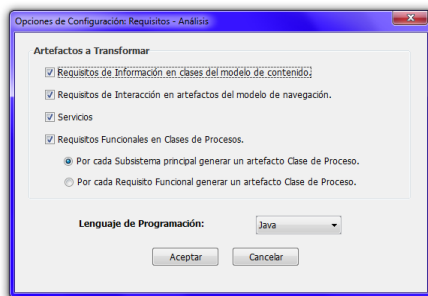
Opciones de Configuración: Requisitos - Análisis

Artefactos a Transformar

Requisitos de Información en clases del modelo de contenido.

Requisitos de Interacción en artefactos del modelo de navegación.

Servicios

Requisitos Funcionales en Clases de Procesos.

Por cada Subsistema principal generar un artefacto Clase de Proceso.

Por cada Requisito Funcional generar un artefacto Clase de Proceso.

Lenguaje de Programación: Java

Aceptar Cancelar